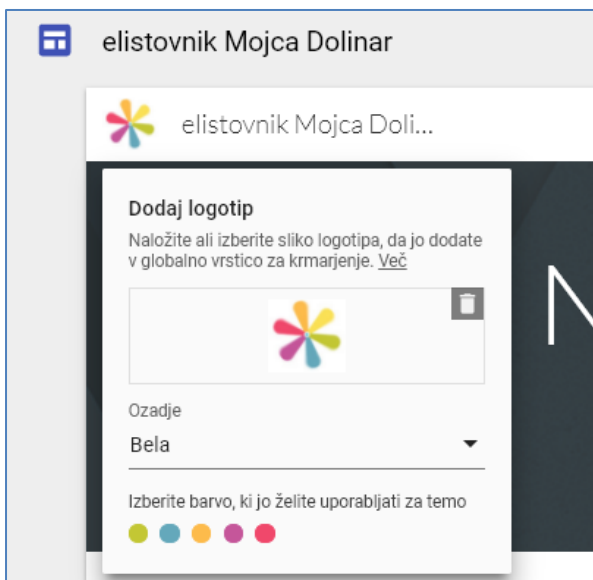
elistovnik Mojca Dolinar

elistovnik Mojca Doli...

Dodaj logotip

Naložite ali izberite sliko logotipa, da jo dodate v globalno vrstico za krmarjenje. Več

Ozadje

Bela

Izberite barvo, ki jo želite uporabljati za temo

N